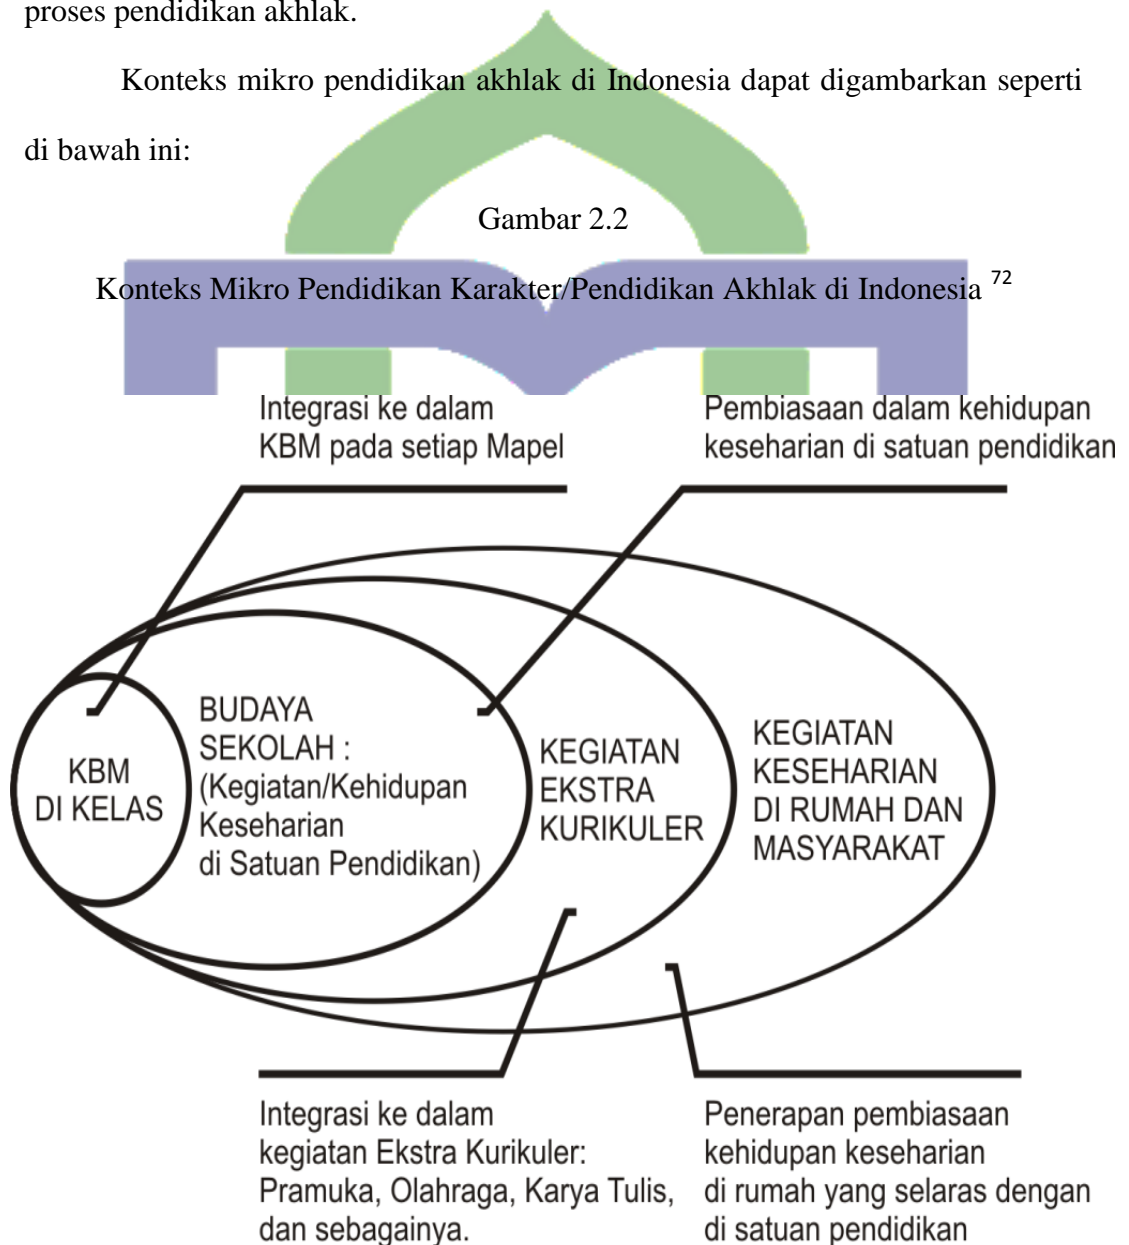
proses pendidikan akhlak.

Konteks mikro pendidikan akhlak di Indonesia dapat digambarkan seperti di bawah ini:

Gambar 2.2

Konteks Mikro Pendidikan Karakter/Pendidikan Akhlak di Indonesia $^{72}$

Integrasi ke dalam KBM pada setiap Mapel

Pembiasaan dalam kehidupan keseharian di satuan pendidikan

KBM DI KELAS

BUDAYA SEKOLAH : (Kegiatan/Kehidupan Keseharian di Satuan Pendidikan)

KEGIATAN EKSTRA KURIKULER

KEGIATAN KESEHARIAN DI RUMAH DAN MASYARAKAT

Integrasi ke dalam kegiatan Ekstra Kurikuler: Pramuka, Olahraga, Karya Tulis, dan sebagainya.

Penerapan pembiasaan kehidupan keseharian di rumah yang selaras dengan di satuan pendidikan